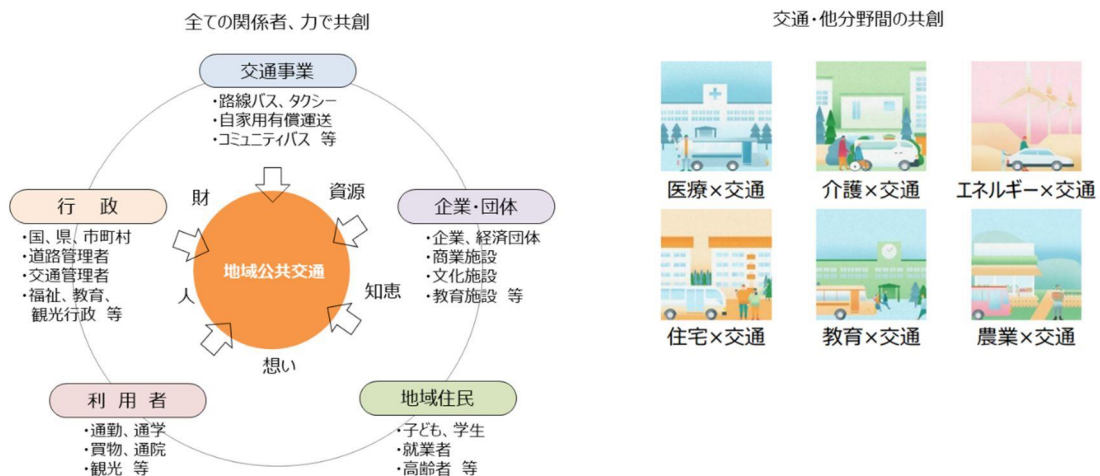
全ての関係者、力で共創

交通事業
・路線バス、タクシー
・自家用有償運送
・コミュニティバス 等

行 政
・国、県、市町村
・道路管理者
・交通管理者
・福祉、教育、観光行政 等

企業・団体
・企業、経済団体
・商業施設
・文化施設
・教育施設 等

財
資源
人
知恵
想い

地域公共交通

利 用 者
・通勤、通学
・買物、通院
・観光 等

地域住民
・子ども、学生
・就業者
・高齢者 等

交通・他分野間の共創

医療×交通
介護×交通
エネルギー×交通
住宅×交通
教育×交通
農業×交通